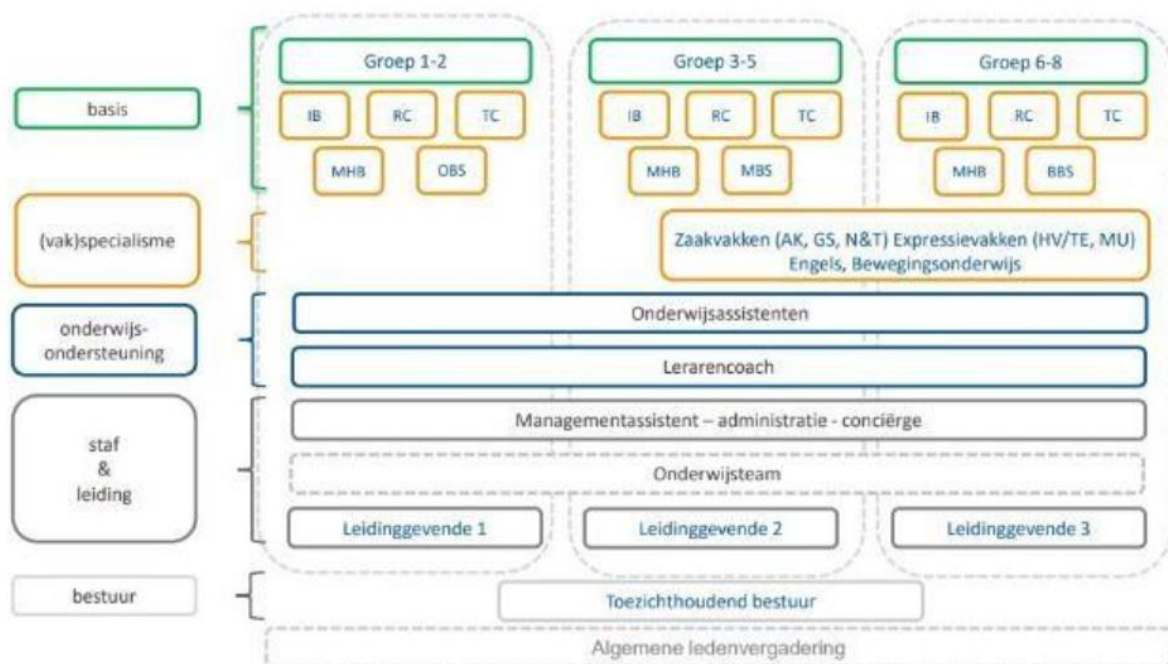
basis

(vak)specialisme

onderwijs-ondersteuning

staf
&
leiding

bestuur

Groep 1-2

IB RC TC

MHB OBS

Groep 3-5

IB RC TC

MHB MBS

Groep 6-8

IB RC TC

MHB BBS

Zaakvakken (AK, GS, N&T) Expressievakken (HV/TE, MU) Engels, Bewegingsonderwijs

Onderwijsassistenten

Lerarencoach

Managementassistent – administratie - conciërge

Onderwijsteam

Leidinggevende 1

Leidinggevende 2

Leidinggevende 3

Toezichthoudend bestuur

Algemene ledenvergadering